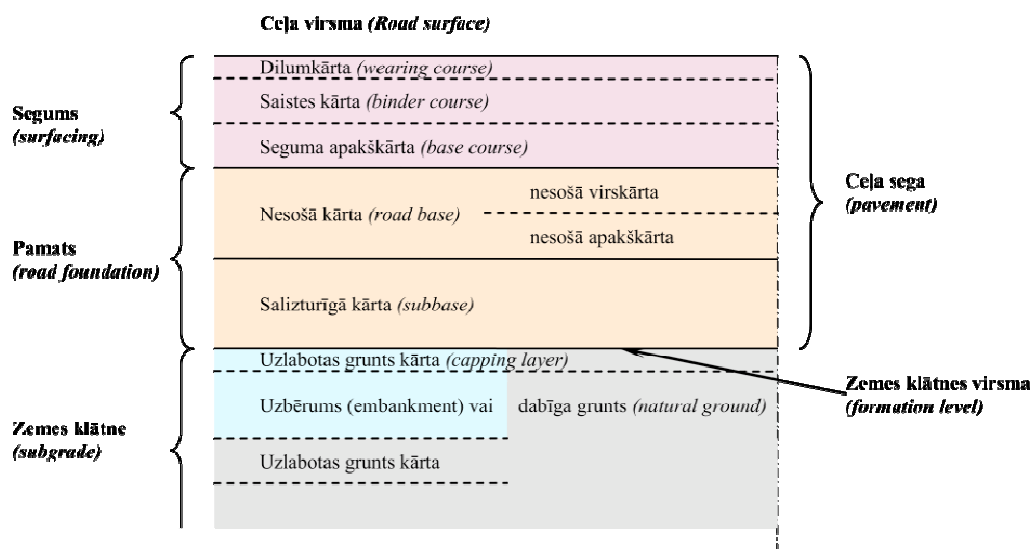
Ceļa virsma *(Road surface)*

Segums *(surfacing)*

Dilumkārta *(wearing course)*

Saistes kārta *(binder course)*

Seguma apakškārta *(base course)*

Pamats *(road foundation)*

Nesošā kārta *(road base)*

nesošā virskārta

nesošā apakškārta

Salizturīgā kārta *(subbase)*

Ceļa sega *(pavement)*

Zemes klātne *(subgrade)*

Uzlabotas grunts kārta *(capping layer)*

Uzbērums (embankment) vai

dabīga grunts *(natural ground)*

Uzlabotas grunts kārta

Zemes klātnes virsma *(formation level)*